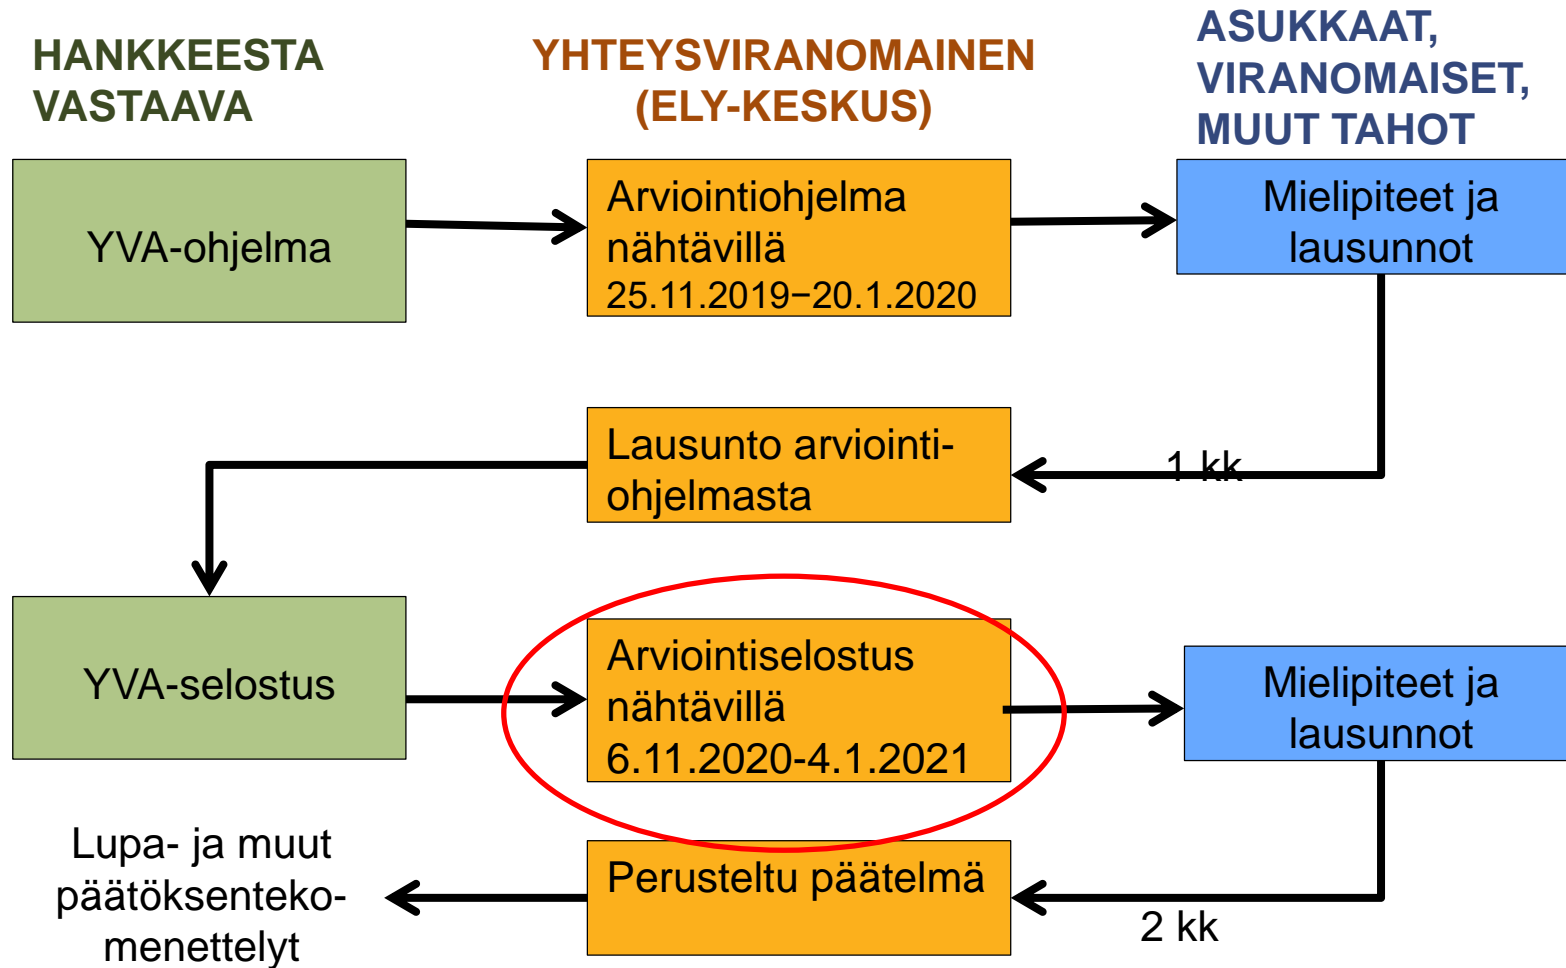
HANKKEESTA VASTAAVA

YHTEYSVIRANOMAINEN (ELY-KESKUS)

ASUKKAAT, VIRANOMAISET, MUUT TAHOT

YVA-ohjelma

Arviointiohjelma nähtävillä 25.11.2019−20.1.2020

Mielipiteet ja lausunnot

Lausunto arviointi-ohjelmasta

1 kk

YVA-selostus

Arviointiselostus nähtävillä 6.11.2020-4.1.2021

Mielipiteet ja lausunnot

Lupa- ja muut päätöksenteko-menettelyt

Perusteltu päätelmä

2 kk